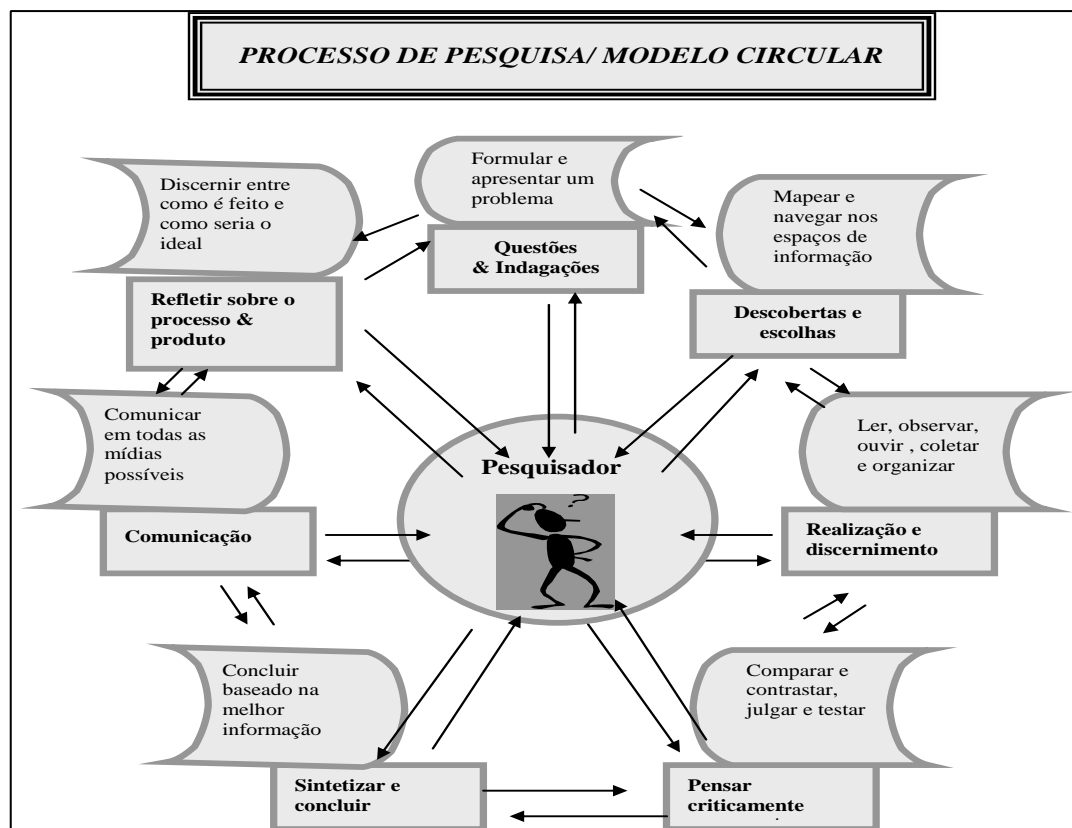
PROCESSO DE PESQUISA/ MODELO CIRCULAR

Discernir entre como é feito e como seria o ideal

Formular e apresentar um problema

Questões & Indagações

Mapear e navegar nos espaços de informação

Refletir sobre o processo & produto

Descobertas e escolhas

Comunicar em todas as mídias possíveis

Ler, observar, ouvir , coletar e organizar

Pesquisador

Comunicação

Realização e discernimento

Concluir baseado na melhor informação

Comparar e contrastar, julgar e testar

Sintetizar e concluir

Pensar criticamente